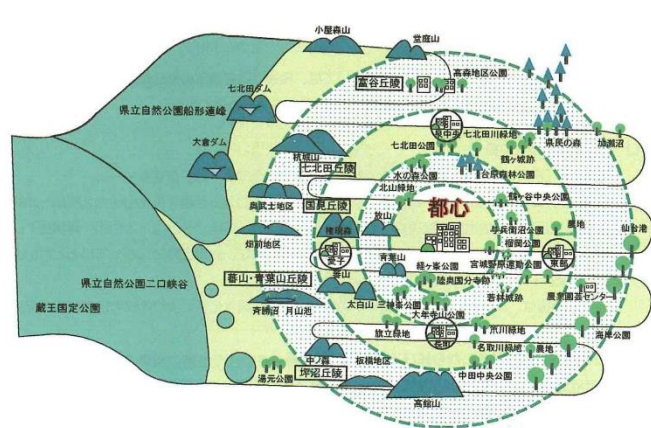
小屋森山
賞庭山
七北田ダム
高森地区公園
富谷丘陵
県立自然公園船形連峰
七北田川緑地
泉中央
県民の森
加瀬沼
大倉ダム
鶴ヶ城跡
権現山
七北田丘陵
七北田公園
水の森公園
台原森林公園
国見丘陵
北山緑地
鶴ヶ谷中央公園
奥武士地区
都心
農地
蕃山
仙台港
畑前地区
与兵衛沼公園
葛岡
榴岡公園
東部
宮城野原運動公園
青葉山
蕃山・青葉山丘陵
県立自然公園二口峡谷
桜ヶ岡公園
太白山
三神峯公園
陸奥国分寺跡
斉藤沼
月山池
大年寺山公園
若林城跡
農業園芸センター
蔵王国定公園
旗立緑地
広瀬川緑地
長町
海岸公園
中ノ瀬
板橋地区
名取川緑地
農地
湯元公園
坪沼丘陵
中田中央公園
高舘山